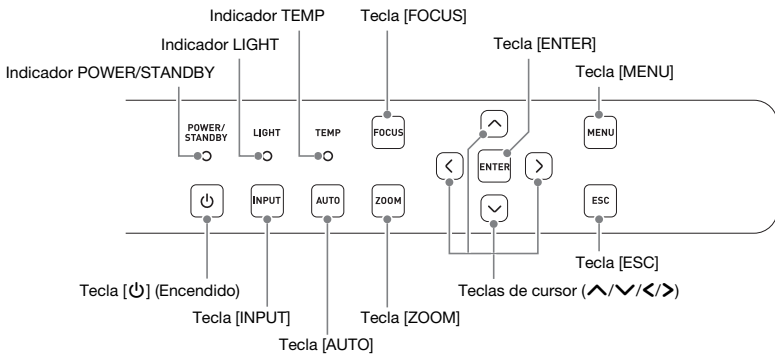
Indicador TEMP
Tecla [FOCUS]
Indicador LIGHT
Tecla [ENTER]
Indicador POWER/STANDBY
Tecla [MENU]

POWER/
STANDBY
LIGHT
TEMP
FOCUS
ENTER
MENU
INPUT
AUTO
ZOOM
ESC

Tecla [ESC]
Tecla [⏻] (Encendido)
Teclas de cursor (∧/∨/</>)
Tecla [INPUT]
Tecla [ZOOM]
Tecla [AUTO]